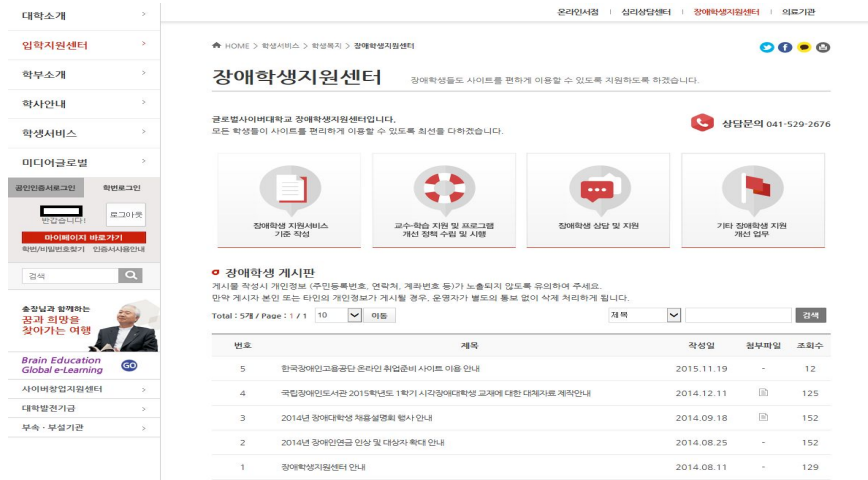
온라인서점 | 심리상담센터 | 장애학생지원센터 | 의료기관

대학소개 >
입학지원센터 >
학부소개 >
학사안내 >
학생서비스 >
미디어글로벌 >

공인인증서로그인 학번로그인
반갑습니다! 로그아웃
마이페이지 바로가기
학번/비밀번호찾기 인증서재발급안내
검색

총장님과 함께하는 꿈과 희망을 찾아가는 여행
Brain Education Global e-Learning GO

사이버창업지원센터 >
대학발전기금 >
부속・부설기관 >

HOME > 학생서비스 > 학생복지 > 장애학생지원센터

장애학생지원센터
장애학생들도 사이트를 편하게 이용할 수 있도록 지원하도록 하겠습니다.

글로벌사이버대학교 장애학생지원센터입니다.
모든 학생들이 사이트를 편리하게 이용할 수 있도록 최선을 다하겠습니다.

상담문의 041-529-2676

장애학생 지원서비스 기준 작성
교수-학습 지원 및 프로그램 개선 정책 수립 및 시행
장애학생 상담 및 지원
기타 장애학생 지원 개선 업무

장애학생 게시판
게시물 작성시 개인정보 (주민등록번호, 연락처, 계좌번호 등)가 노출되지 않도록 유의하여 주세요.
만약 게시자 본인 또는 타인의 개인정보가 게시될 경우, 운영자가 별도의 통보 없이 삭제 처리하게 됩니다.

Total : 5개 / Page : 1 / 1 10 이동 제목 검색

| 번호 | 제목 | 작성일 | 첨부파일 | 조회수 |
|---|---|---|---|---|
| 5 | 한국장애인고용공단 온라인 취업준비 사이트 이용 안내 | 2015.11.19 | - | 12 |
| 4 | 국립장애인도서관 2015학년도 1학기 시각장애대학생 교재에 대한 대체자료 제작안내 | 2014.12.11 | | 125 |
| 3 | 2014년 장애대학생 채용설명회 행사 안내 | 2014.09.18 | | 152 |
| 2 | 2014년 장애인연금 인상 및 대상자 확대 안내 | 2014.08.25 | - | 152 |
| 1 | 장애학생지원센터 안내 | 2014.08.11 | - | 129 |